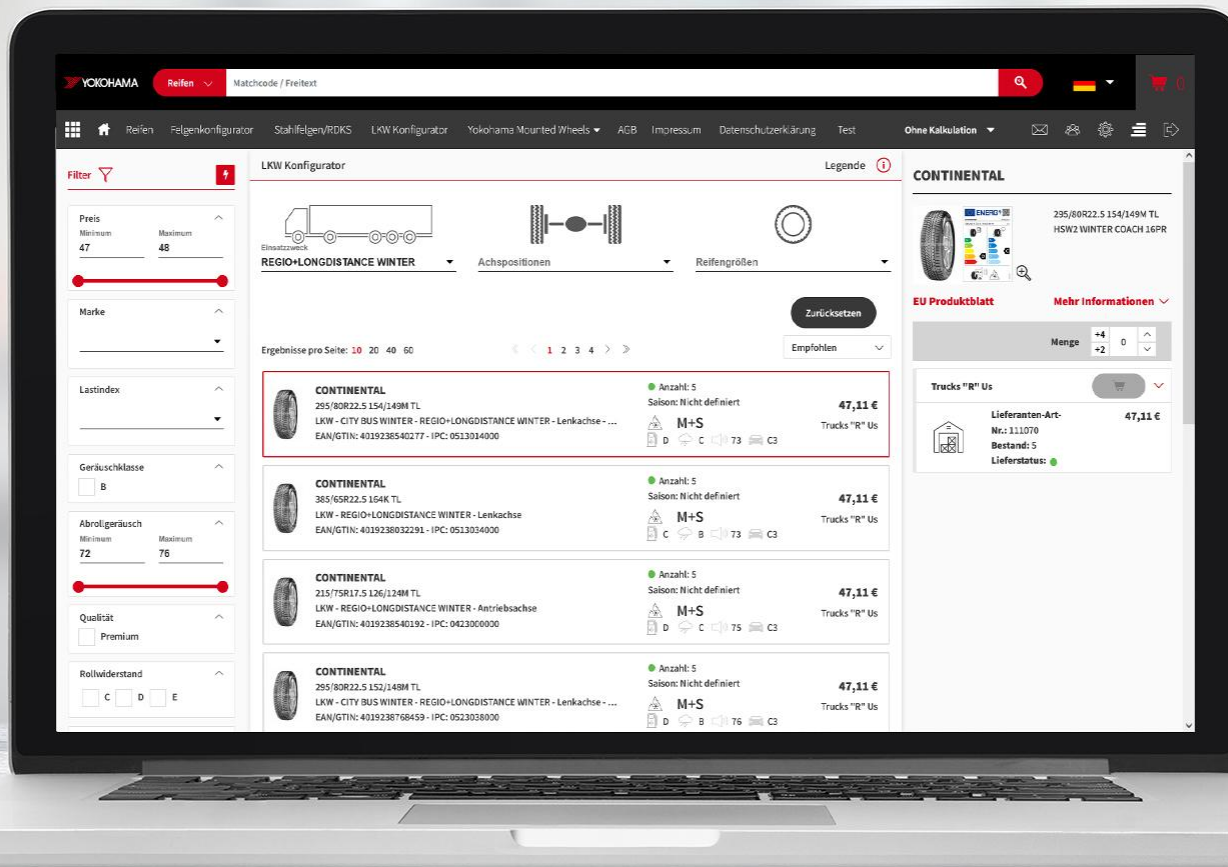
YOKOHAMA Reifen Matchcode / Freitext

0

Reifen Felgenkonfigurator Stahlfelgen/RDKS LKW Konfigurator Yokohama Mounted Wheels AGB Impressum Datenschutzerklärung Test Ohne Kalkulation

Filter

Preis
Minimum 47
Maximum 48

Marke

Lastindex

Geräuschklasse
B

Abrollgeräusch
Minimum 72
Maximum 76

Qualität
Premium

Rollwiderstand
C D E

LKW Konfigurator

Legende

Einsatzzweck
REGIO+LONGDISTANCE WINTER

Achspositionen

Reifengrößen

Zurücksetzen

Ergebnisse pro Seite: 10 20 40 60

1 2 3 4

Empfohlen

CONTINENTAL
295/80R22.5 154/149M TL
LKW - CITY BUS WINTER - REGIO+LONGDISTANCE WINTER - Lenkachse - ...
EAN/GTIN: 4019238540277 - IPC: 0513014000
Anzahl: 5
Saison: Nicht definiert
M+S
D C 73 C3
47,11 €
Trucks "R" Us

CONTINENTAL
385/65R22.5 164K TL
LKW - REGIO+LONGDISTANCE WINTER - Lenkachse
EAN/GTIN: 4019238032291 - IPC: 0513034000
Anzahl: 5
Saison: Nicht definiert
M+S
C B 73 C3
47,11 €
Trucks "R" Us

CONTINENTAL
215/75R17.5 126/124M TL
LKW - REGIO+LONGDISTANCE WINTER - Antriebsachse
EAN/GTIN: 4019238540192 - IPC: 0423000000
Anzahl: 5
Saison: Nicht definiert
M+S
D C 75 C3
47,11 €
Trucks "R" Us

CONTINENTAL
295/80R22.5 152/148M TL
LKW - CITY BUS WINTER - REGIO+LONGDISTANCE WINTER - Lenkachse - ...
EAN/GTIN: 4019238768459 - IPC: 0523038000
Anzahl: 5
Saison: Nicht definiert
M+S
D B 76 C3
47,11 €
Trucks "R" Us

CONTINENTAL

295/80R22.5 154/149M TL
HSW2 WINTER COACH 16PR

EU Produktblatt
Mehr Informationen

Menge +4 +2 0

Trucks "R" Us

Lieferanten-Art-Nr.: 111070
Bestand: 5
Lieferstatus:
47,11 €